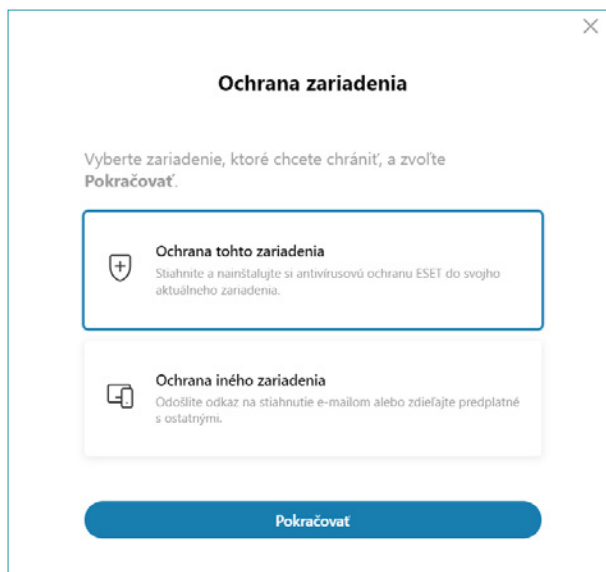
Ochrana zariadenia

Vyberte zariadenie, ktoré chcete chrániť, a zvoľte **Pokračovať**.

Ochrana tohto zariadenia
Stiahnite a nainštalujte si antivírusovú ochranu ESET do svojho aktuálneho zariadenia.

Ochrana iného zariadenia
Odošlite odkaz na stiahnutie e-mailom alebo zdieľajte predplatné s ostatnými.

Pokračovať